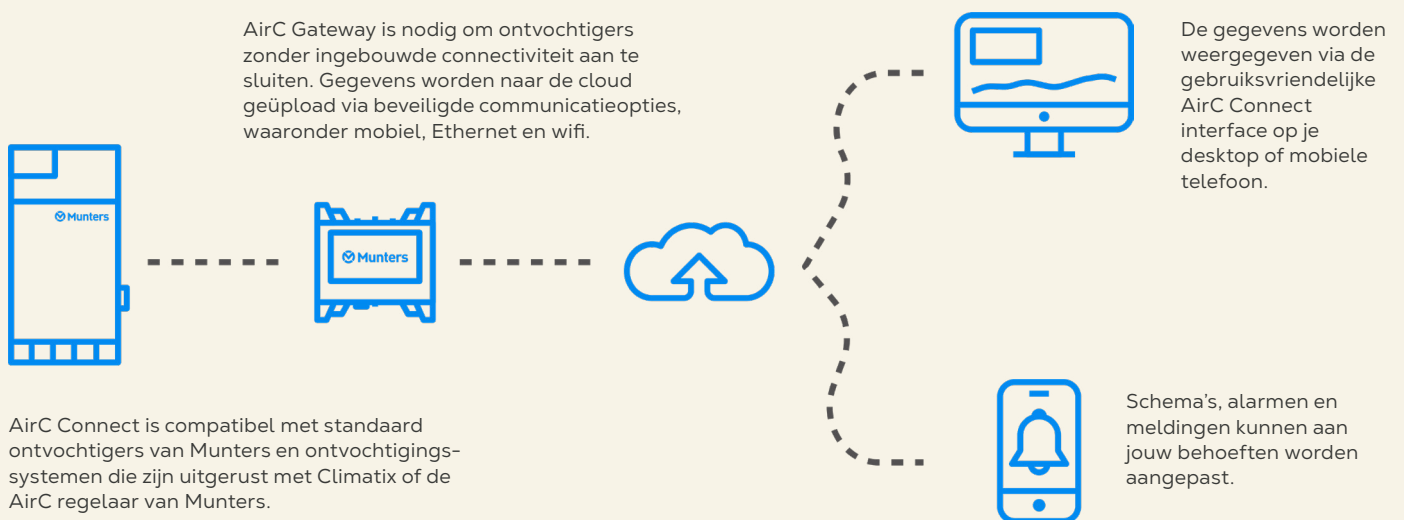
AirC Gateway is nodig om ontvochtigers zonder ingebouwde connectiviteit aan te sluiten. Gegevens worden naar de cloud geüpload via beveiligde communicatieopties, waaronder mobiel, Ethernet en wifi.

De gegevens worden weergegeven via de gebruiksvriendelijke AirC Connect interface op je desktop of mobiele telefoon.

Munters

Munters

AirC Connect is compatibel met standaard ontvochtigers van Munters en ontvochtigingssystemen die zijn uitgerust met Climatix of de AirC regelaar van Munters.

Schema's, alarmen en meldingen kunnen aan jouw behoeften worden aangepast.